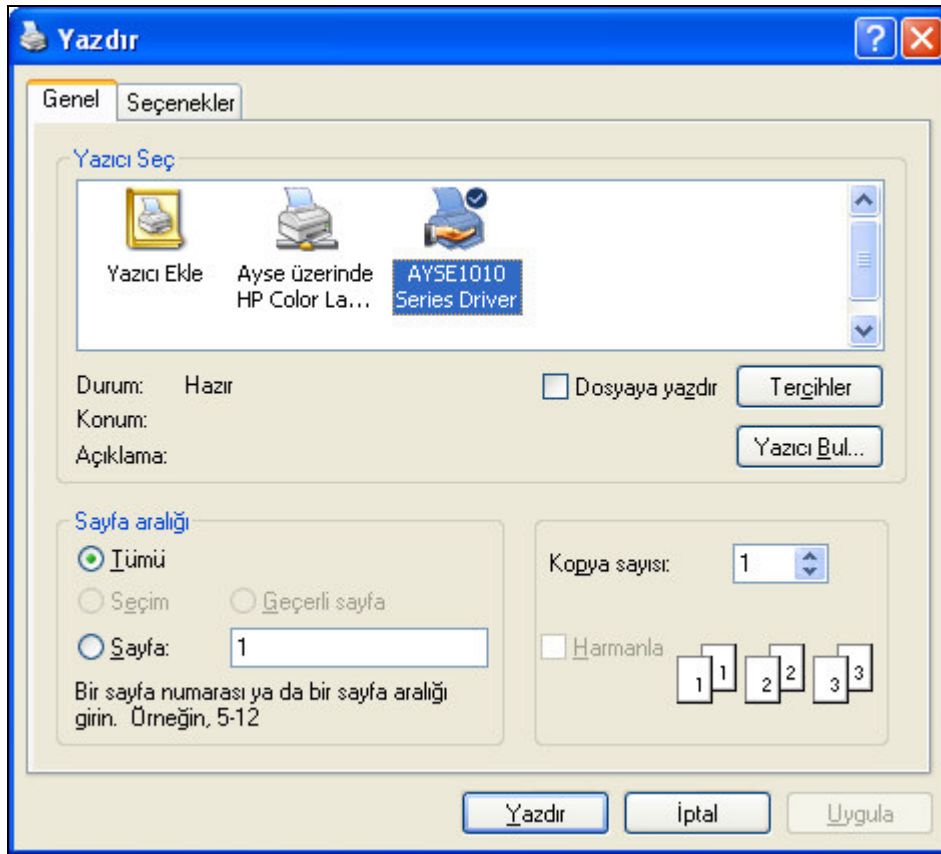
Yazdır

Genel
Seçenekler

Yazıcı Seç

Yazıcı Ekle
Ayse üzerinde HP Color La...
AYSE1010 Series Driver

Durum: Hazır
Konum:
Açıklama:

Dosyaya yazdır
Tercihler
Yazıcı Bul...

Sayfa aralığı
Tümü
Seçim
Geçerli sayfa
Sayfa: 1
Bir sayfa numarası ya da bir sayfa aralığı girin. Örneğin, 5-12

Kopya sayısı: 1
Harmanla
1 1
2 2
3 3

Yazdır
İptal
Uygula